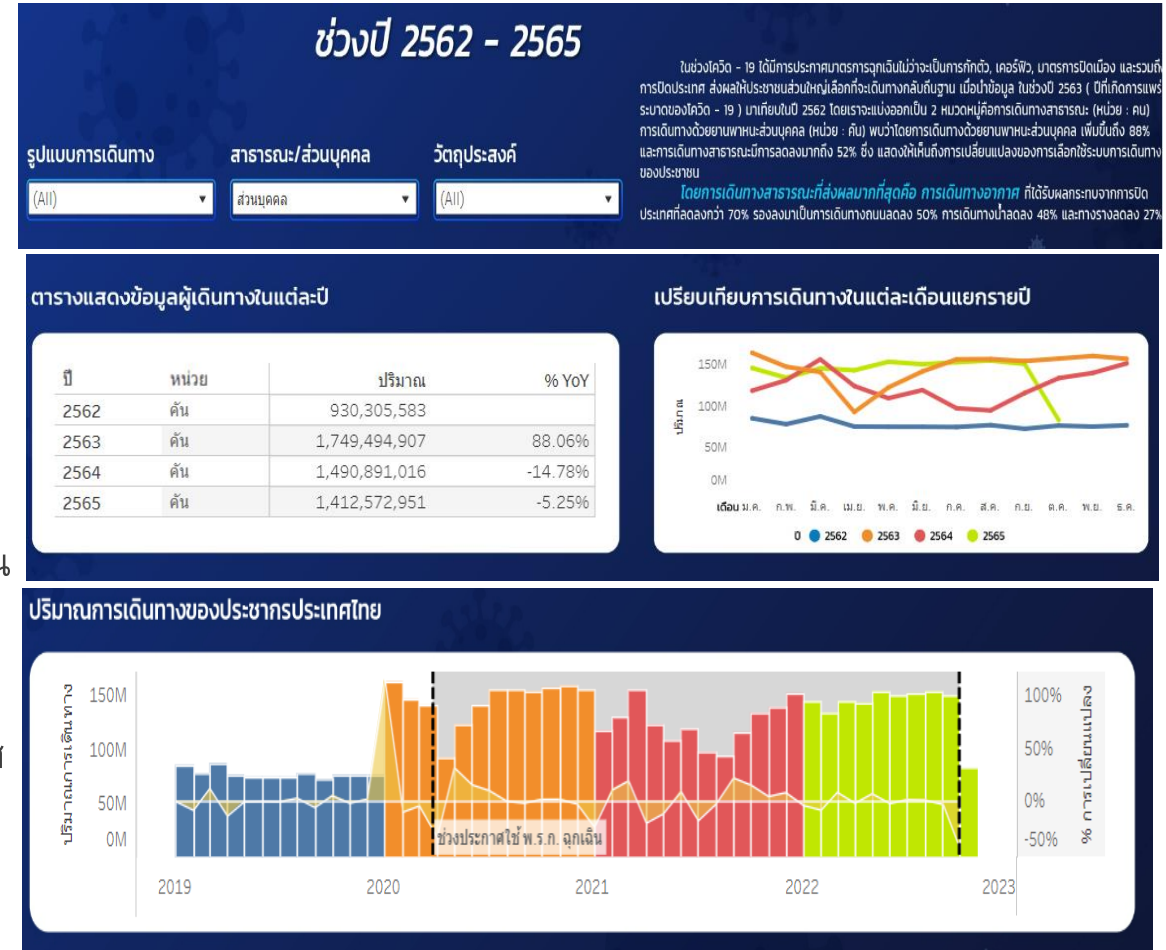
ช่วงปี 2562 - 2565

ในช่วงโควิด - 19 ได้มีการประกาศมาตรการฉุกเฉินไม่ว่าจะเป็นการกักตัว, เคอร์ฟิว, มาตรการปิดเมือง และรวมถึงการปิดประเทศ ส่งผลให้ประชาชนส่วนใหญ่เลือกที่จะเดินทางกลับถิ่นฐาน เมื่อนำข้อมูล ในช่วงปี 2563 ( ปีที่เกิดการแพร่ระบาดของโควิด - 19 ) มาเทียบในปี 2562 โดยเราจะแบ่งออกเป็น 2 หมวดหมู่คือการเดินทางสาธารณะ (หน่วย : คน) การเดินทางด้วยยานพาหนะส่วนบุคคล (หน่วย : คัน) พบว่าโดยการเดินทางด้วยยานพาหนะส่วนบุคคล เพิ่มขึ้นถึง 88% และการเดินทางสาธารณะมีการลดลงมากถึง 52% ซึ่ง แสดงให้เห็นถึงการเปลี่ยนแปลงของการเลือกใช้ระบบการเดินทางของประชาชน

โดยการเดินทางสาธารณะที่ส่งผลมากที่สุดคือ การเดินทางอากาศ ที่ได้รับผลกระทบจากการปิดประเทศที่ลดลงกว่า 70% รองลงมาเป็นการเดินทางถนนลดลง 50% การเดินทางน้ำลดลง 48% และทางรางลดลง 27%

รูปแบบการเดินทาง
(All)
สาธารณะ/ส่วนบุคคล
ส่วนบุคคล
วัตถุประสงค์
(All)

ตารางแสดงข้อมูลผู้เดินทางในแต่ละปี

| ปี | หน่วย | ปริมาณ | % YoY |
|---|---|---|---|
| 2562 | คัน | 930,305,583 | |
| 2563 | คัน | 1,749,494,907 | 88.06% |
| 2564 | คัน | 1,490,891,016 | -14.78% |
| 2565 | คัน | 1,412,572,951 | -5.25% |

เปรียบเทียบการเดินทางในแต่ละเดือนแยกรายปี

150M
100M
50M
0M
ปริมาณ
เดือน ม.ค. ก.พ. มี.ค. เม.ย. พ.ค. มิ.ย. ก.ค. ส.ค. ก.ย. ต.ค. พ.ย. ธ.ค.
0 2562 2563 2564 2565

ปริมาณการเดินทางของประชากรประเทศไทย

150M
100M
50M
0M
ปริมาณการเดินทาง
ช่วงประกาศใช้ พ.ร.ก. ฉุกเฉิน
100%
50%
0%
-50%
% การเปลี่ยนแปลง
2019 2020 2021 2022 2023